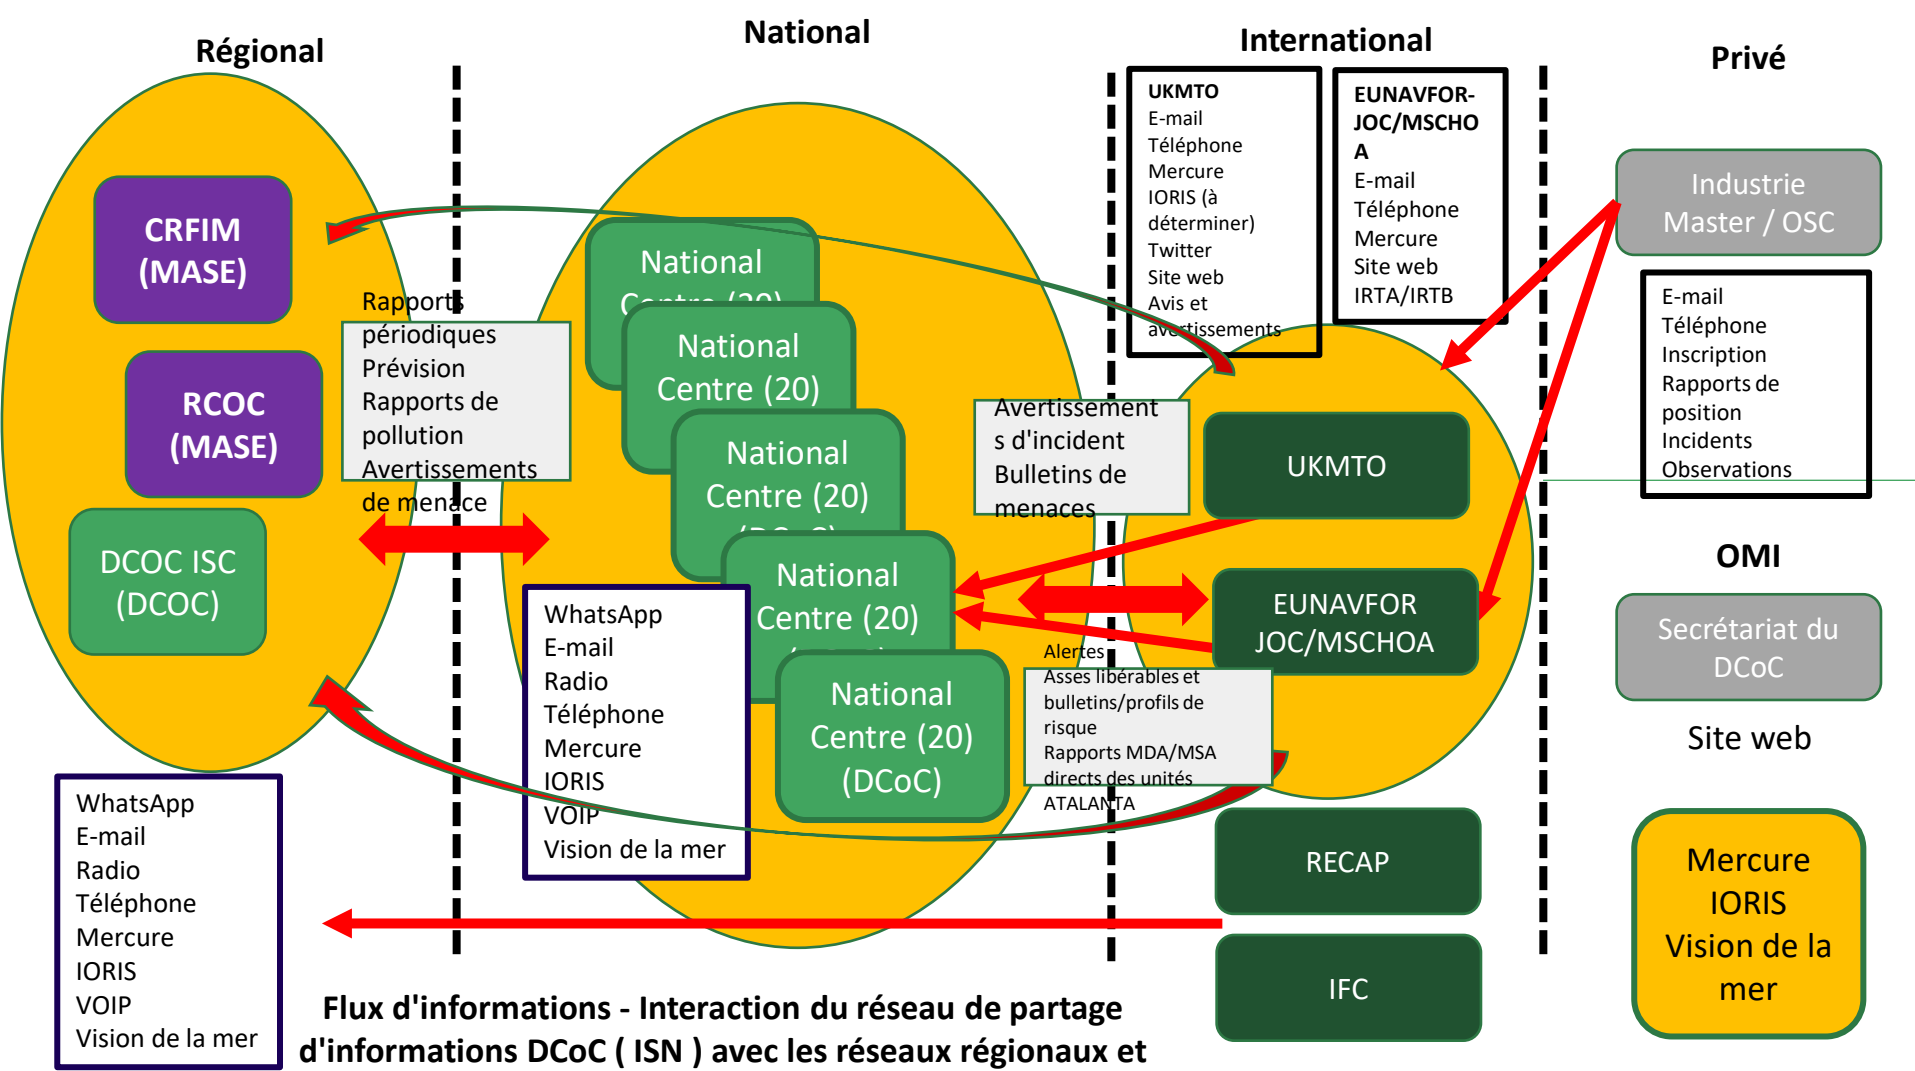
Régional

National

International

Privé

CRFIM (MASE)

RCOC (MASE)

DCOC ISC (DCOC)

Rapports périodiques
Prévision
Rapports de pollution
Avertissements de menace

National Centre (20)

National Centre (20)

National Centre (20) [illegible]

National Centre (20) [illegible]

National Centre (20) (DCoC)

WhatsApp
E-mail
Radio
Téléphone
Mercure
IORIS
VOIP
Vision de la mer

UKMTO
E-mail
Téléphone
Mercure
IORIS (à déterminer)
Twitter
Site web
Avis et avertissements

EUNAVFOR-JOC/MSCHOA
E-mail
Téléphone
Mercure
Site web
IRTA/IRTB

Avertissements d'incident
Bulletins de menaces

UKMTO

EUNAVFOR JOC/MSCHOA

Alertes
Asses libérables et bulletins/profils de risque
Rapports MDA/MSA directs des unités ATALANTA

RECAP

IFC

Industrie Master / OSC

E-mail
Téléphone
Inscription
Rapports de position
Incidents
Observations

OMI

Secrétariat du DCoC

Site web

Mercure
IORIS
Vision de la mer

WhatsApp
E-mail
Radio
Téléphone
Mercure
IORIS
VOIP
Vision de la mer

Flux d'informations - Interaction du réseau de partage d'informations DCoC ( ISN ) avec les réseaux régionaux et